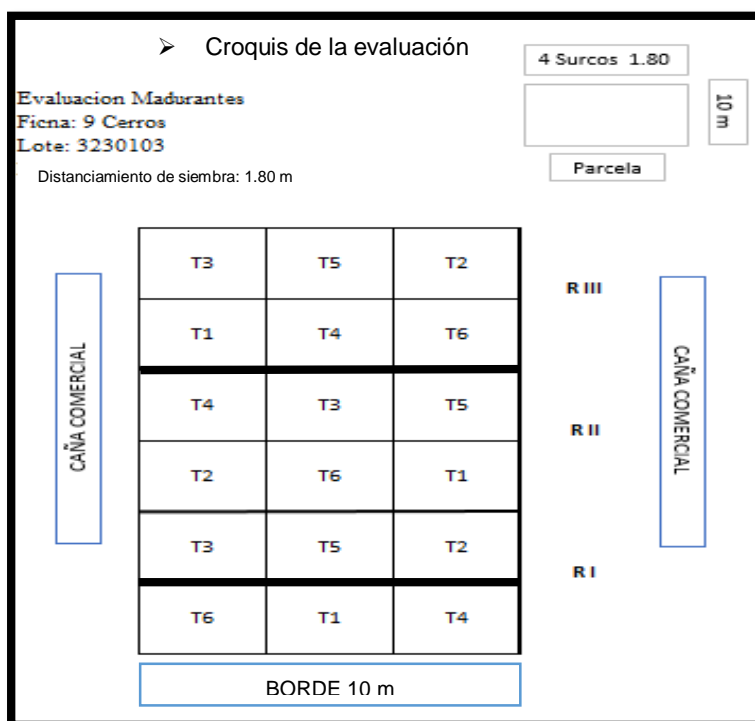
➢ Croquis de la evaluación

4 Surcos 1.80

10 m

Parcela

Evaluacion Madurantes
Ficna: 9 Cerros
Lote: 3230103

Distanciamiento de siembra: 1.80 m

CAÑA COMERCIAL

| T3 | T5 | T2 |
|---|---|---|
| T1 | T4 | T6 |
| T4 | T3 | T5 |
| T2 | T6 | T1 |
| T3 | T5 | T2 |
| T6 | T1 | T4 |

R III

R II

R I

CAÑA COMERCIAL

BORDE 10 m